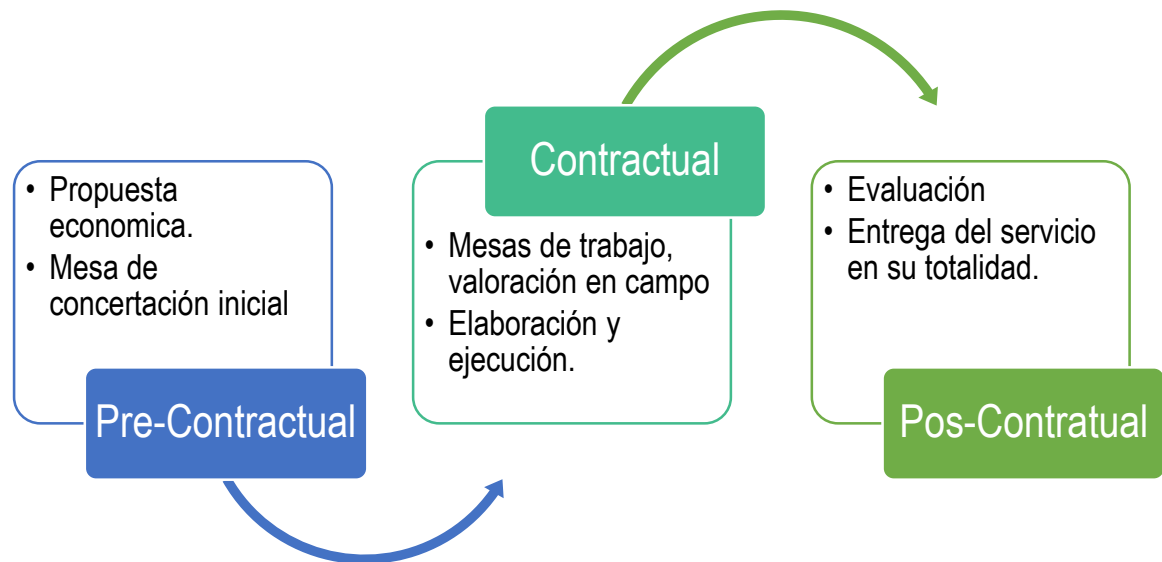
• Propuesta economica.
• Mesa de concertación inicial

Pre-Contractual

Contractual

• Mesas de trabajo, valoración en campo
• Elaboración y ejecución.

• Evaluación
• Entrega del servicio en su totalidad.

Pos-Contratual